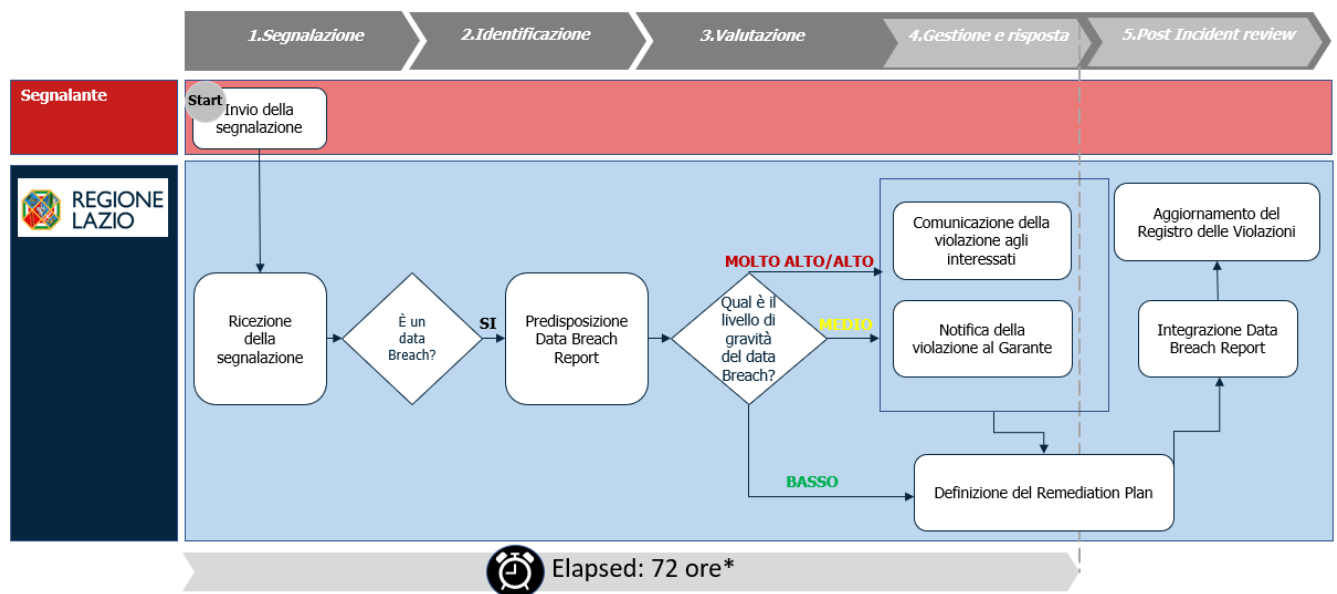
1.Segnalazione
2.Identificazione
3.Valutazione
4.Gestione e risposta
5.Post Incident review

Segnalante

Start
Invio della segnalazione

REGIONE LAZIO

Ricezione della segnalazione

È un data Breach?

SI

Predisposizione Data Breach Report

Qual è il livello di gravità del data Breach?

MOLTO ALTO/ALTO

MEDIO

BASSO

Comunicazione della violazione agli interessati

Notifica della violazione al Garante

Definizione del Remediation Plan

Integrazione Data Breach Report

Aggiornamento del Registro delle Violazioni

Elapsed: 72 ore*